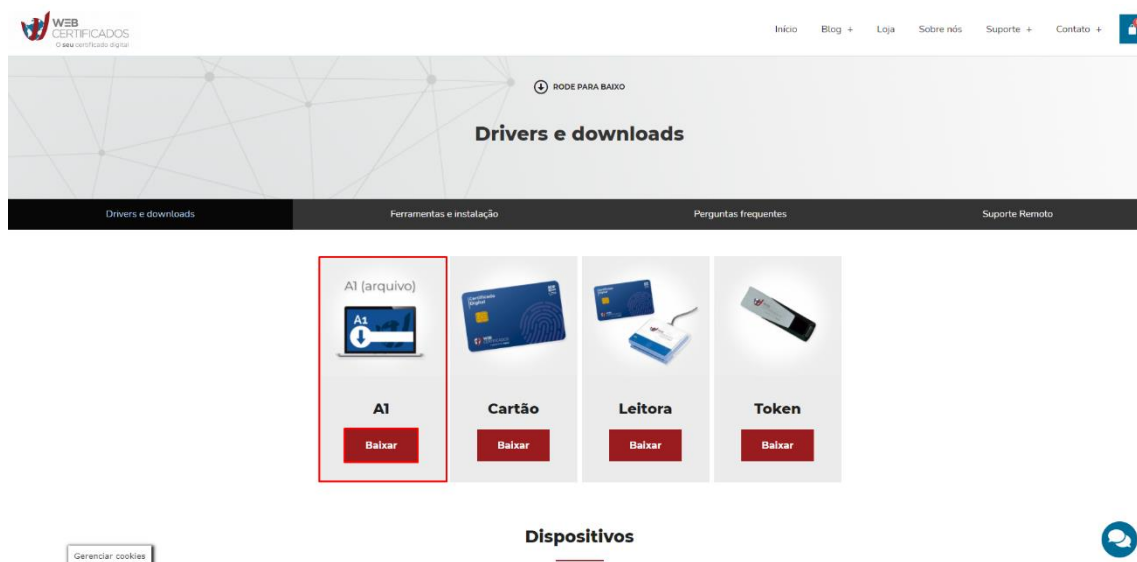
WEB CERTIFICADOS
O seu certificado digital

Início Blog + Loja Sobre nós Suporte + Contato +

RODE PARA BAIXO

Drivers e downloads

Drivers e downloads
Ferramentas e instalação
Perguntas frequentes
Suporte Remoto

A1 (arquivo)
A1

A1
Baixar

Cartão
Baixar

Leitora
Baixar

Token
Baixar

Dispositivos

Gerenciar cookies